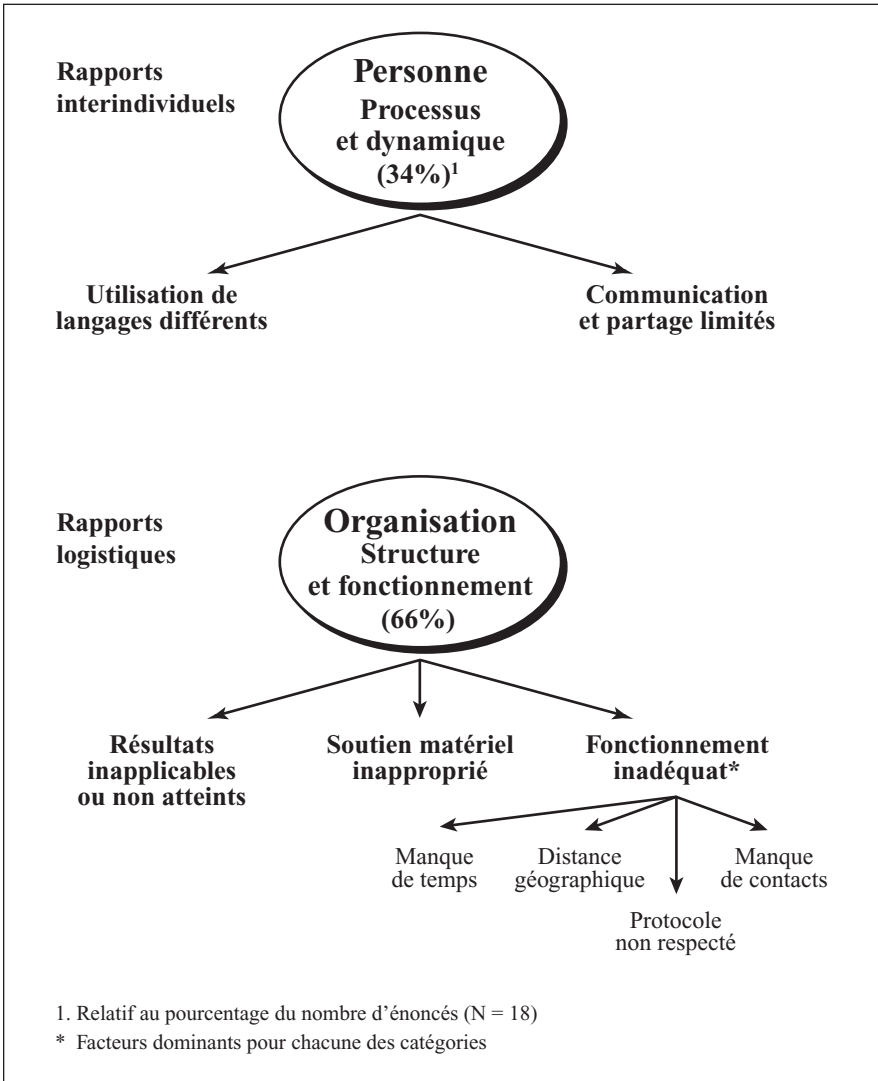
Rapports interindividuels

Personne
Processus et dynamique
(34%)$^1$

Utilisation de langages différents

Communication et partage limités

Rapports logistiques

Organisation
Structure et fonctionnement
(66%)

Résultats inapplicables ou non atteints

Soutien matériel inapproprié

Fonctionnement inadéquat*

Manque de temps

Distance géographique

Protocole non respecté

Manque de contacts

1. Relatif au pourcentage du nombre d'énoncés (N = 18)

* Facteurs dominants pour chacune des catégories